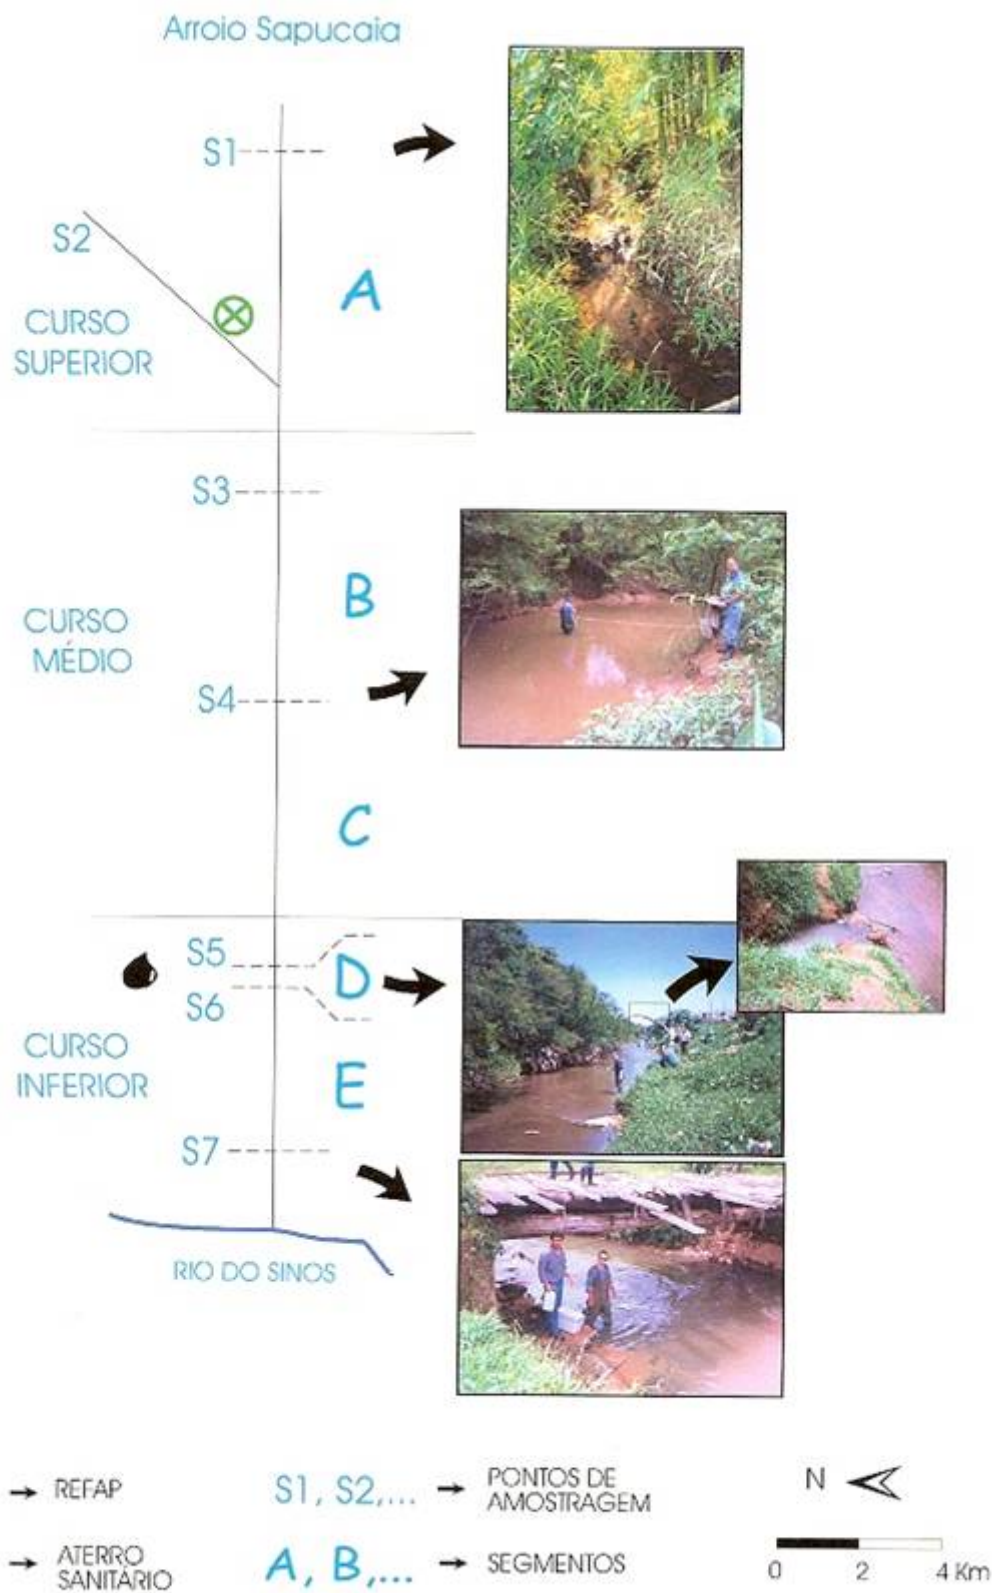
Arroio Sapucaia

S1

S2

CURSO SUPERIOR

A

S3

B

CURSO MÉDIO

S4

C

S5

D

S6

CURSO INFERIOR

E

S7

RIO DO SINOS

→ REFAP

S1, S2,... → PONTOS DE AMOSTRAGEM

N

→ ATERRO SANITÁRIO

A, B,... → SEGMENTOS

0 2 4 Km